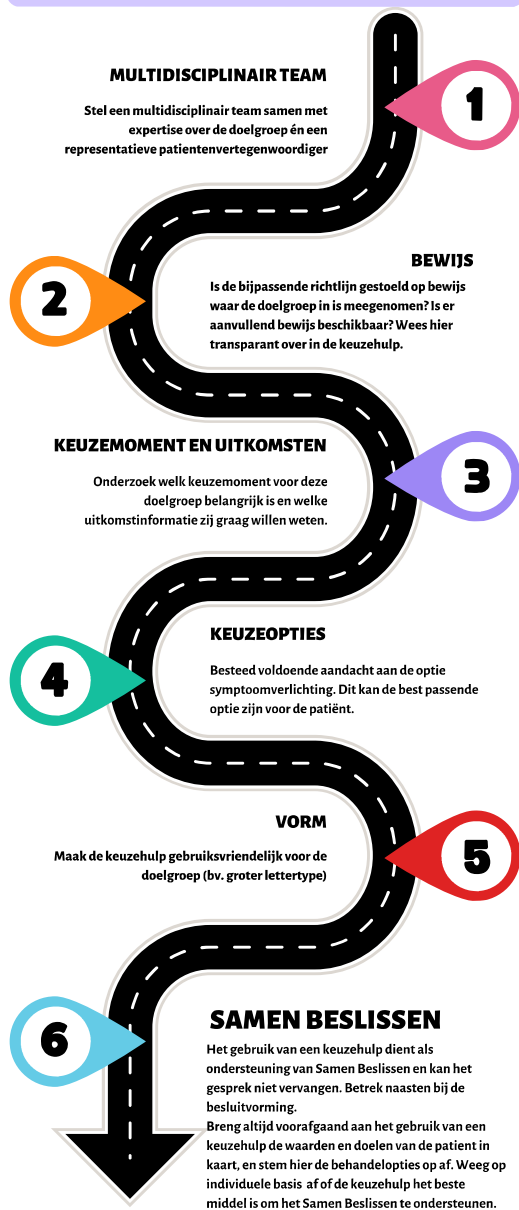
MULTIDISCIPLINAIR TEAM

Stel een multidisciplinair team samen met expertise over de doelgroep én een representatieve patientenvertegenwoordiger

1

BEWIJS

Is de bijpassende richtlijn gestoeld op bewijs waar de doelgroep in is meegenomen? Is er aanvullend bewijs beschikbaar? Wees hier transparant over in de keuzehulp.

2

KEUZEMOMENT EN UITKOMSTEN

Onderzoek welk keuzemoment voor deze doelgroep belangrijk is en welke uitkomstinformatie zij graag willen weten.

3

KEUZEOPTIES

Besteed voldoende aandacht aan de optie symptoomverlichting. Dit kan de best passende optie zijn voor de patiënt.

4

VORM

Maak de keuzehulp gebruiksvriendelijk voor de doelgroep (bv. groter lettertype)

5

6

SAMEN BESLISSEN

Het gebruik van een keuzehulp dient als ondersteuning van Samen Beslissen en kan het gesprek niet vervangen. Betrek naasten bij de besluitvorming.
Breng altijd voorafgaand aan het gebruik van een keuzehulp de waarden en doelen van de patient in kaart, en stem hier de behandelopties op af. Weeg op individuele basis af of de keuzehulp het beste middel is om het Samen Beslissen te ondersteunen.